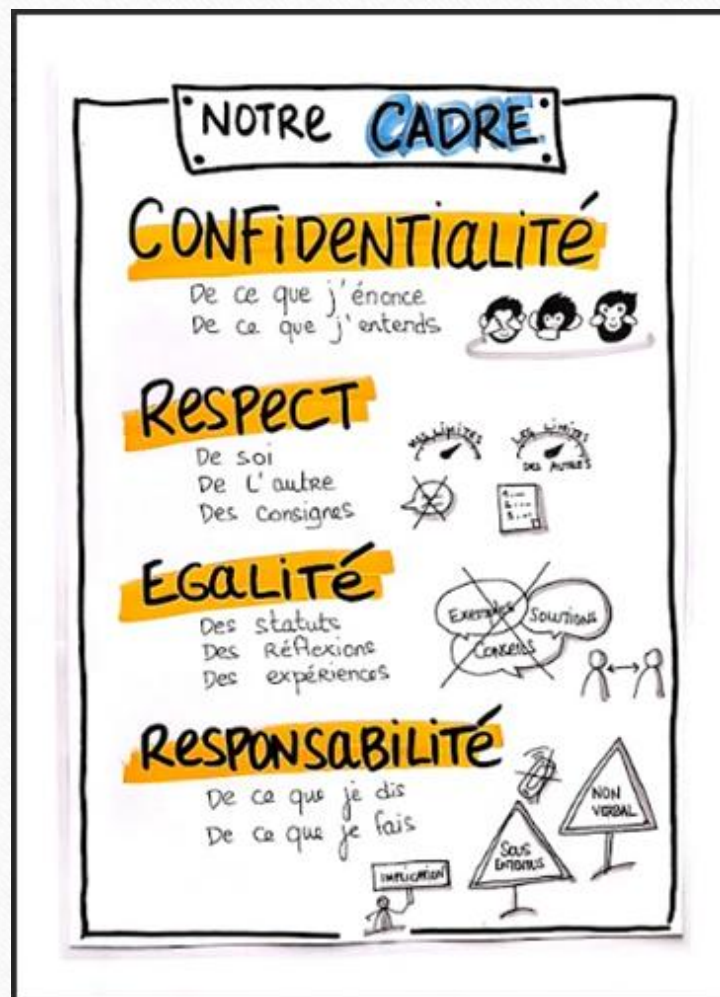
NOTRE CADRE

CONFIDENTIALITÉ
De ce que j'énonce
De ce que j'entends

RESPECT
De soi
De l'autre
Des consignes

MES LIMITES
LES LIMITES DES AUTRES

EGALITÉ
Des statuts
Des Réflexions
Des expériences

EXPERTISE
SOLUTIONS
CONSEILS

RESPONSABILITÉ
De ce que je dis
De ce que je fais

IMPLICATION
SOUS ENTENDUS
NON VERBAL